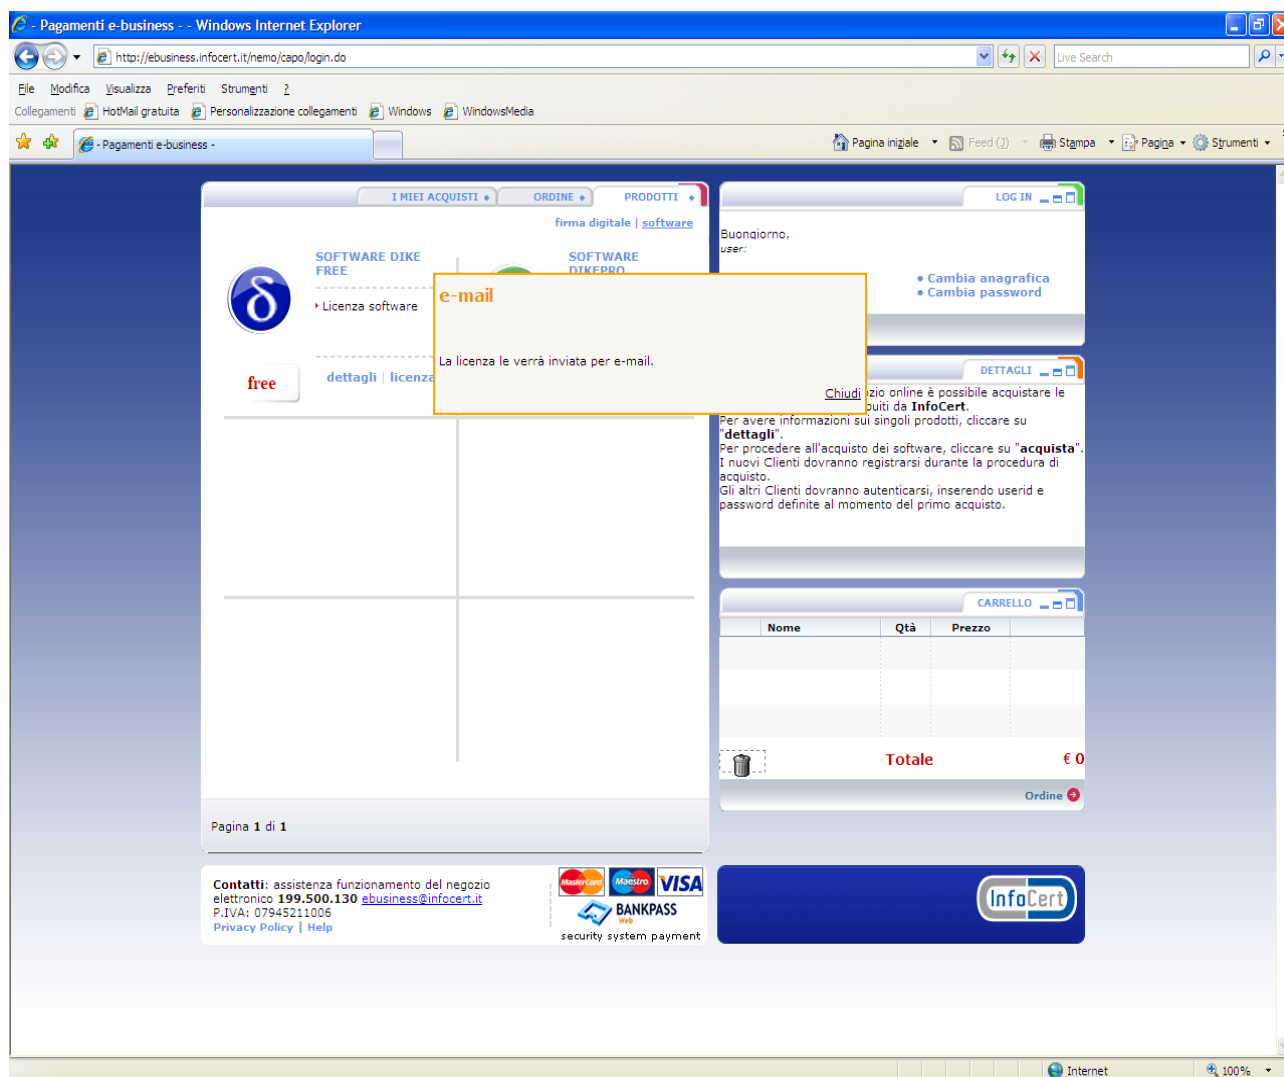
- Pagamenti e-business - - Windows Internet Explorer

http://ebusiness.infocert.it/nemo/capo/login.do

Live Search

File Modifica Visualizza Preferiti Strumenti ?

Collegamenti HotMail gratuita Personalizzazione collegamenti Windows WindowsMedia

- Pagamenti e-business -

Pagina iniziale Feed (J) Stampa Pagina Strumenti

I MIEI ACQUISTI ORDINE PRODOTTI

firma digitale | software

SOFTWARE DIKE FREE

Licenza software

free

dettagli | licenza

SOFTWARE DIKEPRO

e-mail

La licenza le verrà inviata per e-mail.

Chiudi

LOG IN

Buongiorno,
user:

• Cambia anagrafica
• Cambia password

DETTAGLI

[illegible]zio online è possibile acquistare le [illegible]buiti da InfoCert.
Per avere informazioni sui singoli prodotti, cliccare su "dettagli".
Per procedere all'acquisto dei software, cliccare su "acquista".
I nuovi Clienti dovranno registrarsi durante la procedura di acquisto.
Gli altri Clienti dovranno autenticarsi, inserendo userid e password definite al momento del primo acquisto.

CARRELLO

| Nome | Qtà | Prezzo |
|---|---|---|

Totale € 0

Ordine

Pagina 1 di 1

Contatti: assistenza funzionamento del negozio elettronico 199.500.130 ebusiness@infocert.it
P.IVA: 07945211006
Privacy Policy | Help

MasterCard Maestro VISA
BANKPASS Web
security system payment

InfoCert

Internet 100%